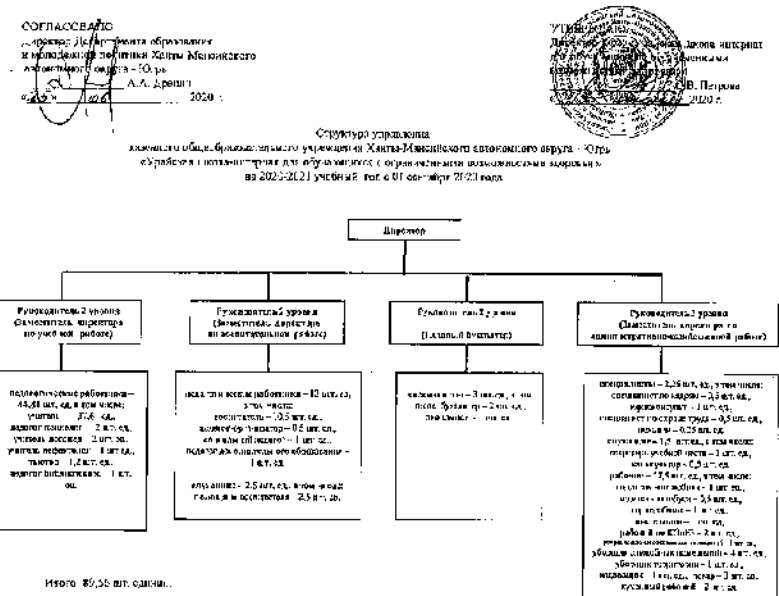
СОГЛАСОВАНО
Директор Департамента образования и молодежной политики Ханты-Мансийского автономного округа - Югры
_________ А.А. Дренин
«__» _____ 2020 г.

УТВЕРЖДАЮ
Директор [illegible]
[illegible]
_________ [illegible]В. Петрова
«__» _____ 2020 г.

Структура управления
казенного общеобразовательного учреждения Ханты-Мансийского автономного округа - Югры
«Урайская школа-интернат для обучающихся с ограниченными возможностями здоровья»
на 2020-2021 учебный год с 01 сентября 2020 года

Директор

Руководитель 2 уровня (Заместитель директора по учебной работе)

Руководитель 2 уровня (Заместитель директора по воспитательной работе)

Руководитель 2 уровня (Главный бухгалтер)

Руководитель 2 уровня (Заместитель директора по административно-хозяйственной работе)

педагогические работники – 44,81 шт. ед, в том числе: учитель – 37,6 шт. ед, педагог-психолог – 2 шт. ед, учитель-логопед – 2 шт. ед, учитель-дефектолог – 1 шт. ед, тьютор – 1,2 шт. ед, педагог-библиотекарь – 1 шт. ед.

педагогические работники – 12 шт. ед, в том числе: воспитатель – 9,5 шт. ед, инструктор по физкультуре – 0,5 шт. ед, социальный педагог – 1 шт. ед, педагог дополнительного образования – 1 шт. ед.
служащие – 2,5 шт. ед, в том числе: младший воспитатель – 2,5 шт. ед.

экономист – 3 шт. ед, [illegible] бухгалтер – 2 шт. ед, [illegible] – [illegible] ед

специалисты – 1,25 шт. ед, в том числе: специалист по кадрам – 0,5 шт. ед, инженер – 1 шт. ед, специалист по охране труда – 0,5 шт. ед, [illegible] – 0,25 шт. ед
служащие – 1,5 шт. ед, в том числе: секретарь учебной части – 1 шт. ед, контрактный – 0,5 шт. ед
рабочие – 17,5 шт. ед, в том числе: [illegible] – 1 шт. ед, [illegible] – 5,5 шт. ед, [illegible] – 1 шт. ед, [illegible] – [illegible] ед, рабочий по КОиРЗ – 2 шт. ед, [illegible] – 1 шт. ед, уборщик служебных помещений – 4 шт. ед, уборщик территории – 1 шт. ед, водитель – 1 шт. ед, сторож – 3 шт. ед, кухонный рабочий – 2 шт. ед

Итого 89,55 шт. единиц.